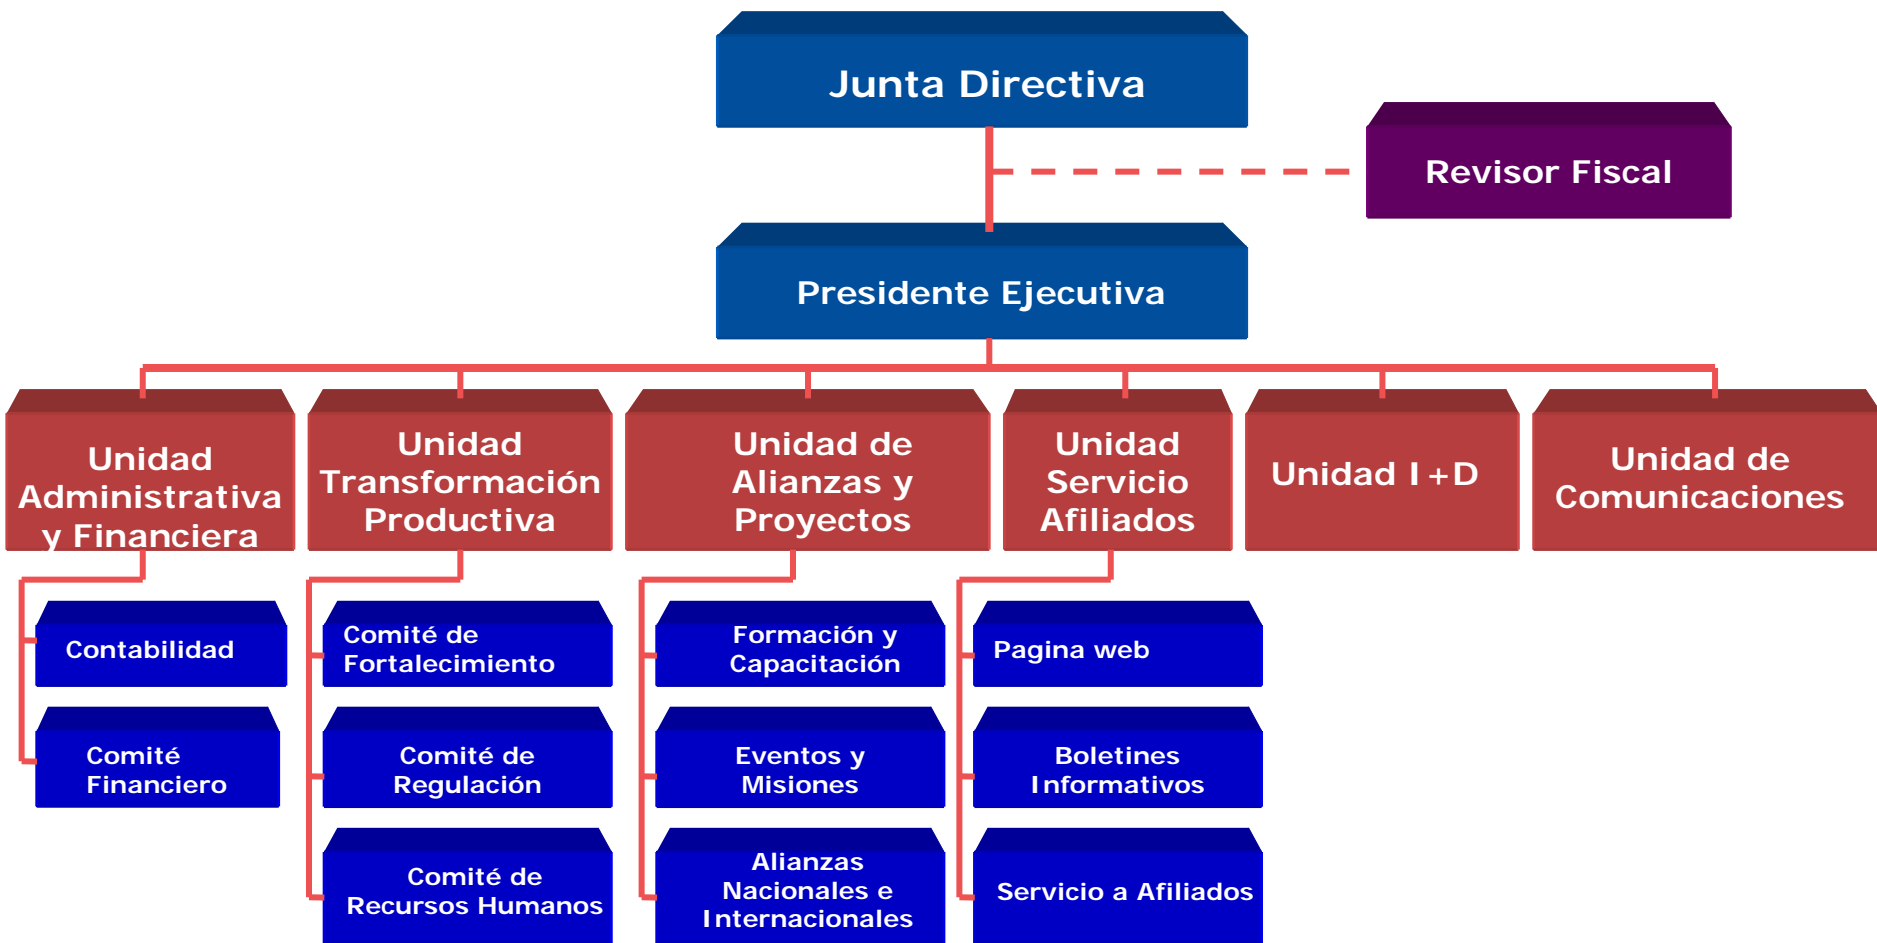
Junta Directiva

Revisor Fiscal

Presidente Ejecutiva

Unidad Administrativa y Financiera

Unidad Transformación Productiva

Unidad de Alianzas y Proyectos

Unidad Servicio Afiliados

Unidad I+D

Unidad de Comunicaciones

Contabilidad

Comité Financiero

Comité de Fortalecimiento

Comité de Regulación

Comité de Recursos Humanos

Formación y Capacitación

Eventos y Misiones

Alianzas Nacionales e Internacionales

Pagina web

Boletines Informativos

Servicio a Afiliados